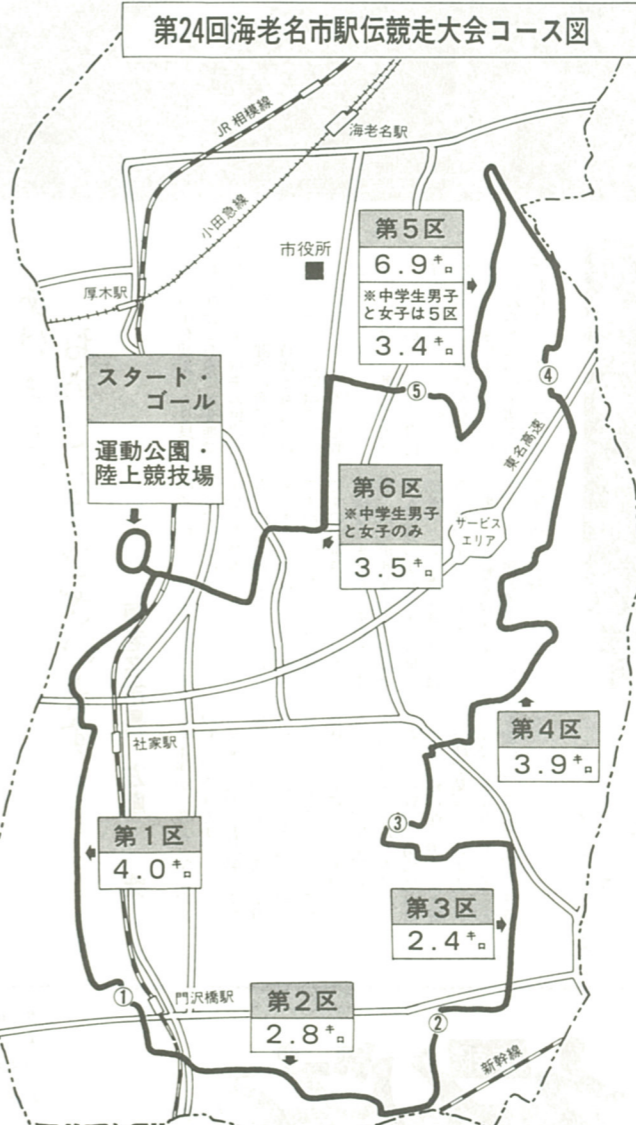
第24回海老名市駅伝競走大会コース図

JR 相模線

海老名駅

小田急線

市役所

厚木駅

第5区
6.9キロ
※中学生男子と女子は5区
3.4キロ

⑤

④

スタート・ゴール

運動公園・陸上競技場

第6区
※中学生男子と女子のみ
3.5キロ

東名高速

サービスエリア

社家駅

第4区
3.9キロ

③

第1区
4.0キロ

第3区
2.4キロ

①

門沢橋駅

第2区
2.8キロ

②

新幹線